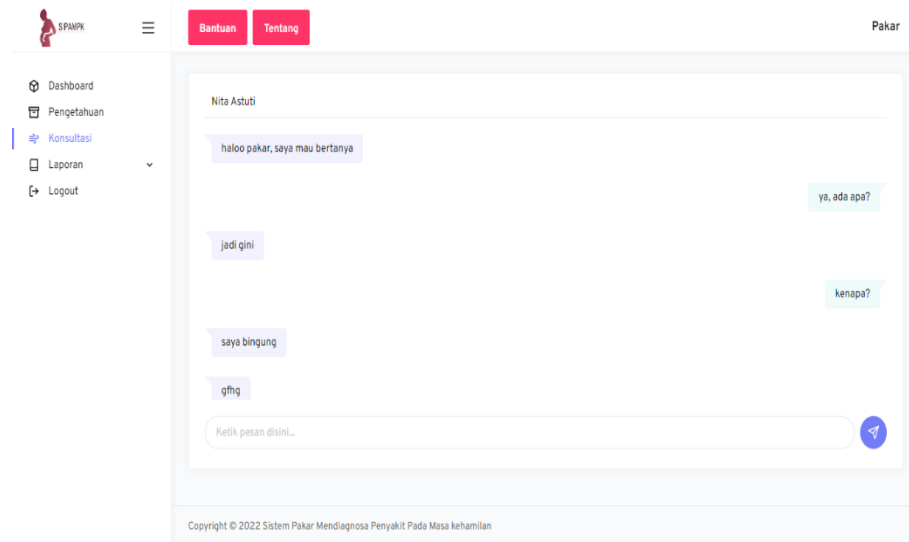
SIPAMPK

Bantuan Tentang

Pakar

Dashboard
Pengetahuan
Konsultasi
Laporan
Logout

Nita Astuti

haloo pakar, saya mau bertanya

ya, ada apa?

jadi gini

kenapa?

saya bingung

gfhg

Ketik pesan disini...

Copyright © 2022 Sistem Pakar Mendiagnosa Penyakit Pada Masa kehamilan